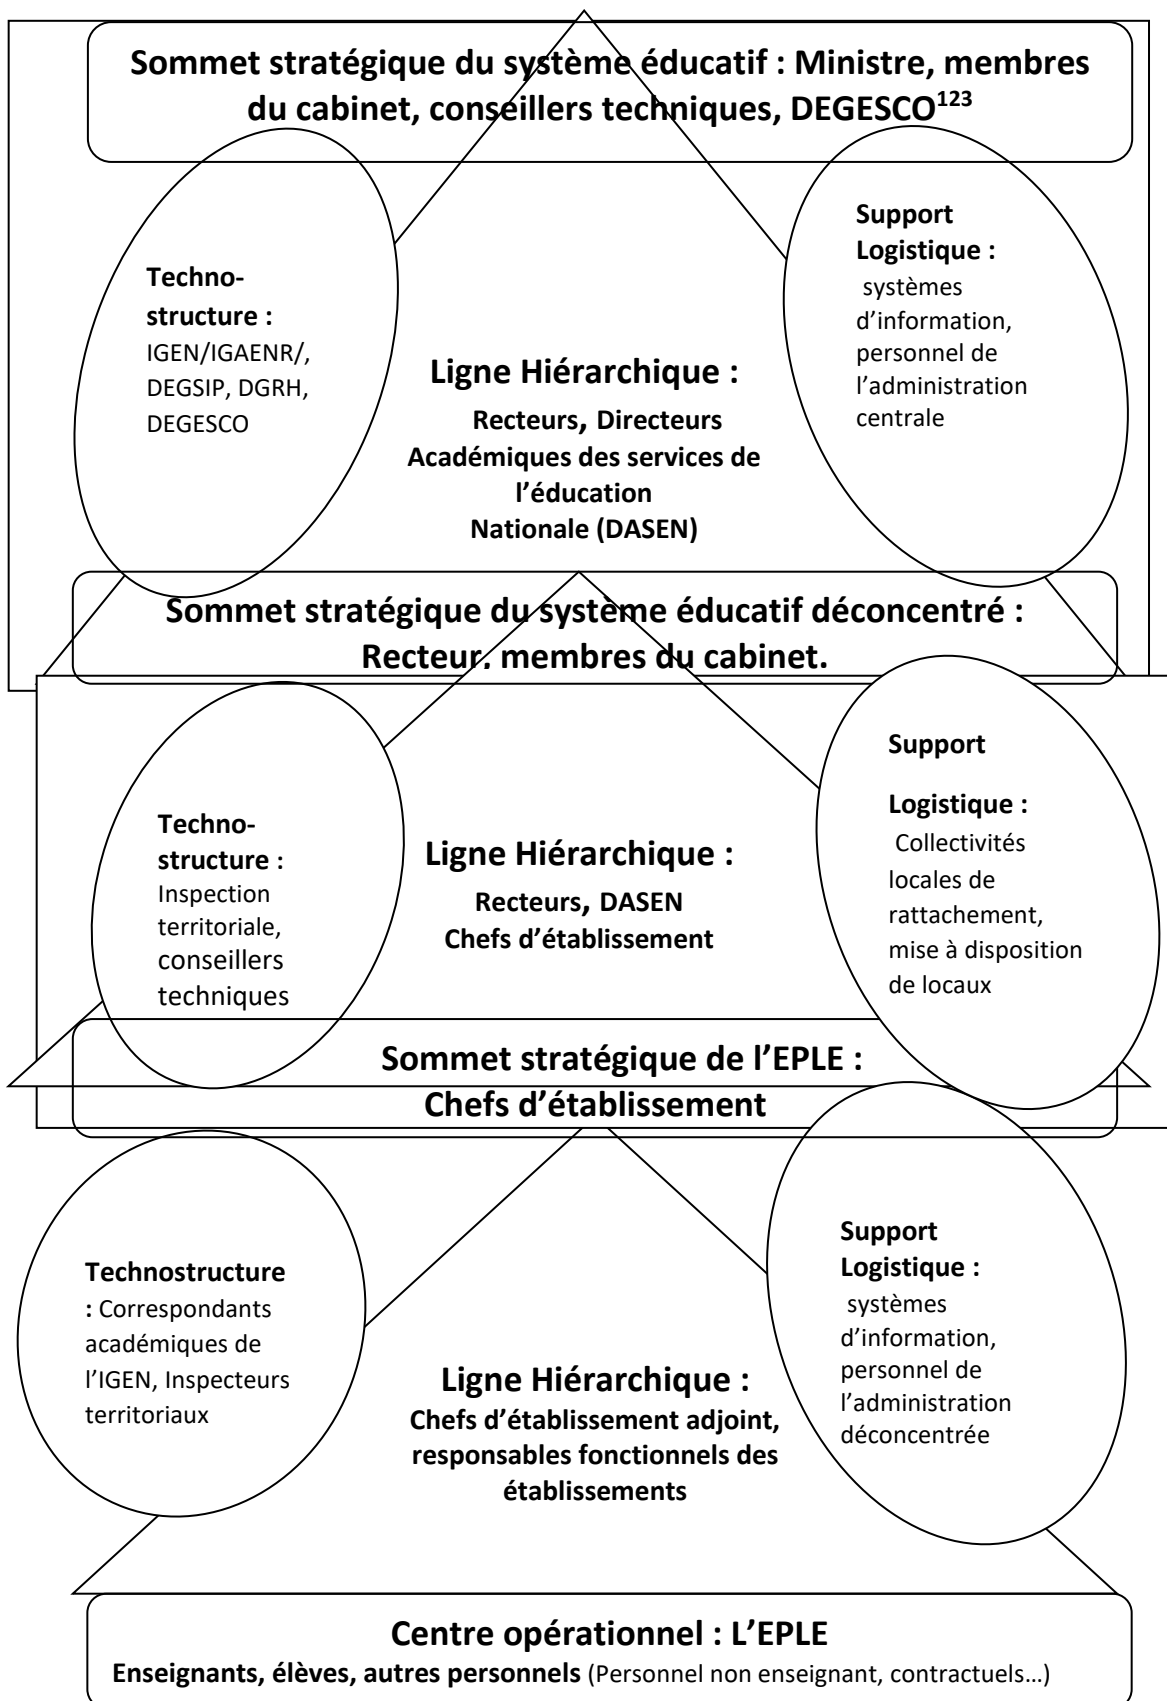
Sommet stratégique du système éducatif : Ministre, membres du cabinet, conseillers techniques, DEGESCO$^{123}$

Techno-structure : IGEN/IGAENR/, DEGSIP, DGRH, DEGESCO

Ligne Hiérarchique :
Recteurs, Directeurs Académiques des services de l'éducation Nationale (DASEN)

Support Logistique : systèmes d'information, personnel de l'administration centrale

Sommet stratégique du système éducatif déconcentré : Recteur, membres du cabinet.

Techno-structure : Inspection territoriale, conseillers techniques

Ligne Hiérarchique :
Recteurs, DASEN
Chefs d'établissement

Support

Logistique : Collectivités locales de rattachement, mise à disposition de locaux

Sommet stratégique de l'EPLE : Chefs d'établissement

Technostructure : Correspondants académiques de l'IGEN, Inspecteurs territoriaux

Ligne Hiérarchique :
Chefs d'établissement adjoint, responsables fonctionnels des établissements

Support Logistique : systèmes d'information, personnel de l'administration déconcentrée

Centre opérationnel : L'EPLE
Enseignants, élèves, autres personnels (Personnel non enseignant, contractuels…)